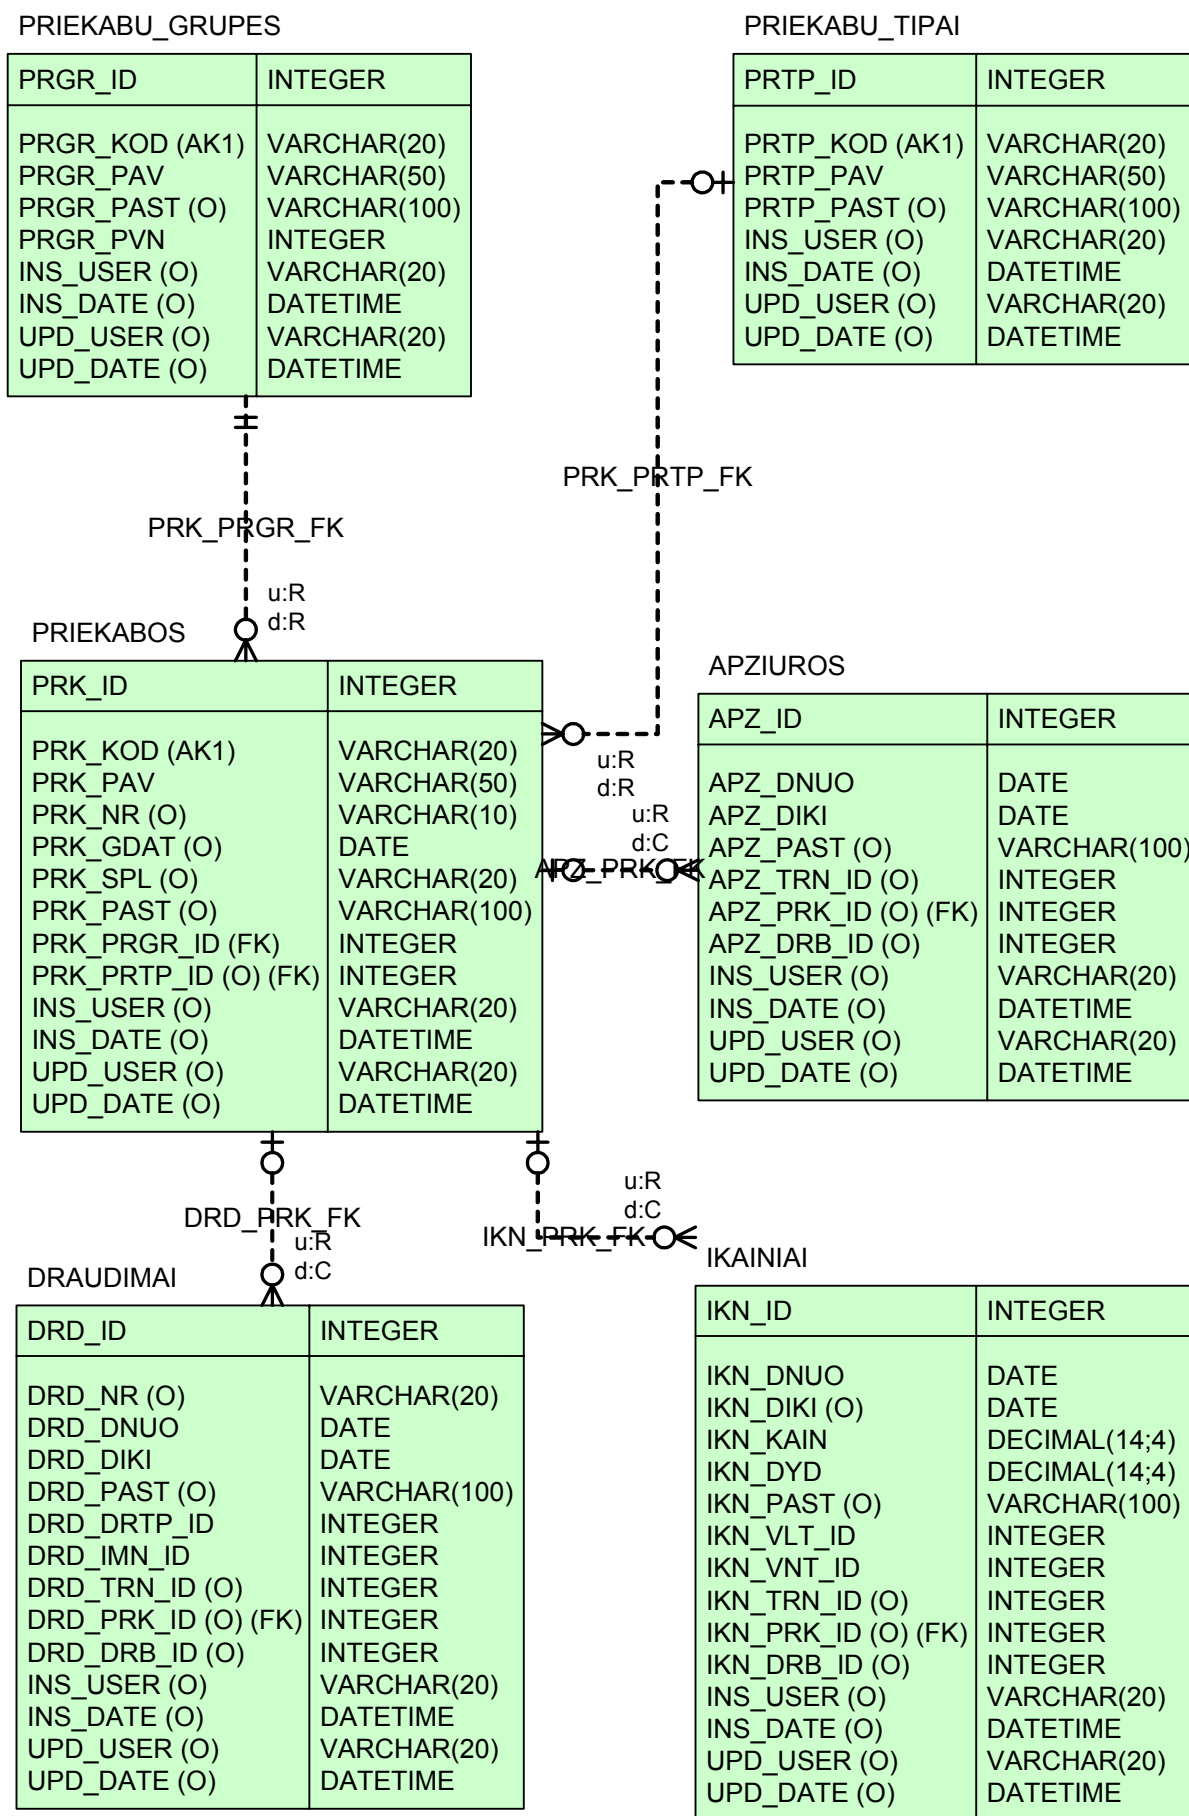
PRIEKABU_GRUPES

| PRGR_ID | INTEGER |
|---|---|
| PRGR_KOD (AK1) | VARCHAR(20) |
| PRGR_PAV | VARCHAR(50) |
| PRGR_PAST (O) | VARCHAR(100) |
| PRGR_PVN | INTEGER |
| INS_USER (O) | VARCHAR(20) |
| INS_DATE (O) | DATETIME |
| UPD_USER (O) | VARCHAR(20) |
| UPD_DATE (O) | DATETIME |

PRIEKABU_TIPAI

| PRTP_ID | INTEGER |
|---|---|
| PRTP_KOD (AK1) | VARCHAR(20) |
| PRTP_PAV | VARCHAR(50) |
| PRTP_PAST (O) | VARCHAR(100) |
| INS_USER (O) | VARCHAR(20) |
| INS_DATE (O) | DATETIME |
| UPD_USER (O) | VARCHAR(20) |
| UPD_DATE (O) | DATETIME |

PRK_PRTP_FK

PRK_PRGR_FK

u:R
d:R

PRIEKABOS

| PRK_ID | INTEGER |
|---|---|
| PRK_KOD (AK1) | VARCHAR(20) |
| PRK_PAV | VARCHAR(50) |
| PRK_NR (O) | VARCHAR(10) |
| PRK_GDAT (O) | DATE |
| PRK_SPL (O) | VARCHAR(20) |
| PRK_PAST (O) | VARCHAR(100) |
| PRK_PRGR_ID (FK) | INTEGER |
| PRK_PRTP_ID (O) (FK) | INTEGER |
| INS_USER (O) | VARCHAR(20) |
| INS_DATE (O) | DATETIME |
| UPD_USER (O) | VARCHAR(20) |
| UPD_DATE (O) | DATETIME |

u:R
d:R

u:R
d:C

APZ_PRK_FK

APZIUROS

| APZ_ID | INTEGER |
|---|---|
| APZ_DNUO | DATE |
| APZ_DIKI | DATE |
| APZ_PAST (O) | VARCHAR(100) |
| APZ_TRN_ID (O) | INTEGER |
| APZ_PRK_ID (O) (FK) | INTEGER |
| APZ_DRB_ID (O) | INTEGER |
| INS_USER (O) | VARCHAR(20) |
| INS_DATE (O) | DATETIME |
| UPD_USER (O) | VARCHAR(20) |
| UPD_DATE (O) | DATETIME |

DRD_PRK_FK

u:R
d:C

u:R
d:C

IKN_PRK_FK

DRAUDIMAI

| DRD_ID | INTEGER |
|---|---|
| DRD_NR (O) | VARCHAR(20) |
| DRD_DNUO | DATE |
| DRD_DIKI | DATE |
| DRD_PAST (O) | VARCHAR(100) |
| DRD_DRTP_ID | INTEGER |
| DRD_IMN_ID | INTEGER |
| DRD_TRN_ID (O) | INTEGER |
| DRD_PRK_ID (O) (FK) | INTEGER |
| DRD_DRB_ID (O) | INTEGER |
| INS_USER (O) | VARCHAR(20) |
| INS_DATE (O) | DATETIME |
| UPD_USER (O) | VARCHAR(20) |
| UPD_DATE (O) | DATETIME |

IKAINIAI

| IKN_ID | INTEGER |
|---|---|
| IKN_DNUO | DATE |
| IKN_DIKI (O) | DATE |
| IKN_KAIN | DECIMAL(14;4) |
| IKN_DYD | DECIMAL(14;4) |
| IKN_PAST (O) | VARCHAR(100) |
| IKN_VLT_ID | INTEGER |
| IKN_VNT_ID | INTEGER |
| IKN_TRN_ID (O) | INTEGER |
| IKN_PRK_ID (O) (FK) | INTEGER |
| IKN_DRB_ID (O) | INTEGER |
| INS_USER (O) | VARCHAR(20) |
| INS_DATE (O) | DATETIME |
| UPD_USER (O) | VARCHAR(20) |
| UPD_DATE (O) | DATETIME |